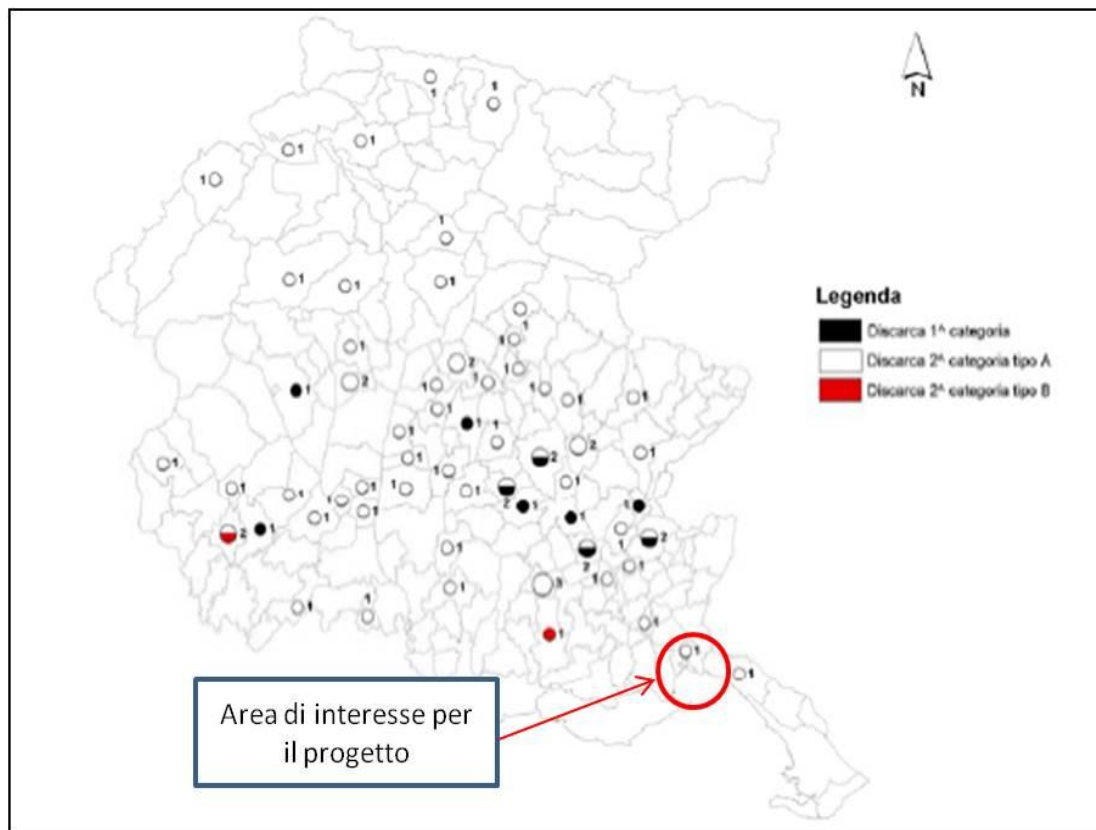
N

Legenda

Discarca 1^ categoria

Discarca 2^ categoria tipo A

Discarca 2^ categoria tipo B

1 1 1 1 1 1 1 1 1 1 1 1 2 1 2 1 1 1 1 1 1 1 1 1 1 1 1 1 1 1 2 2 1 1 1 1 1 1 1 1 1 1 1 1 1 2 1 1 1 1 2 1 2 2 1 1 1 3 1 1 1 1 1 1 1 1

Area di interesse per il progetto